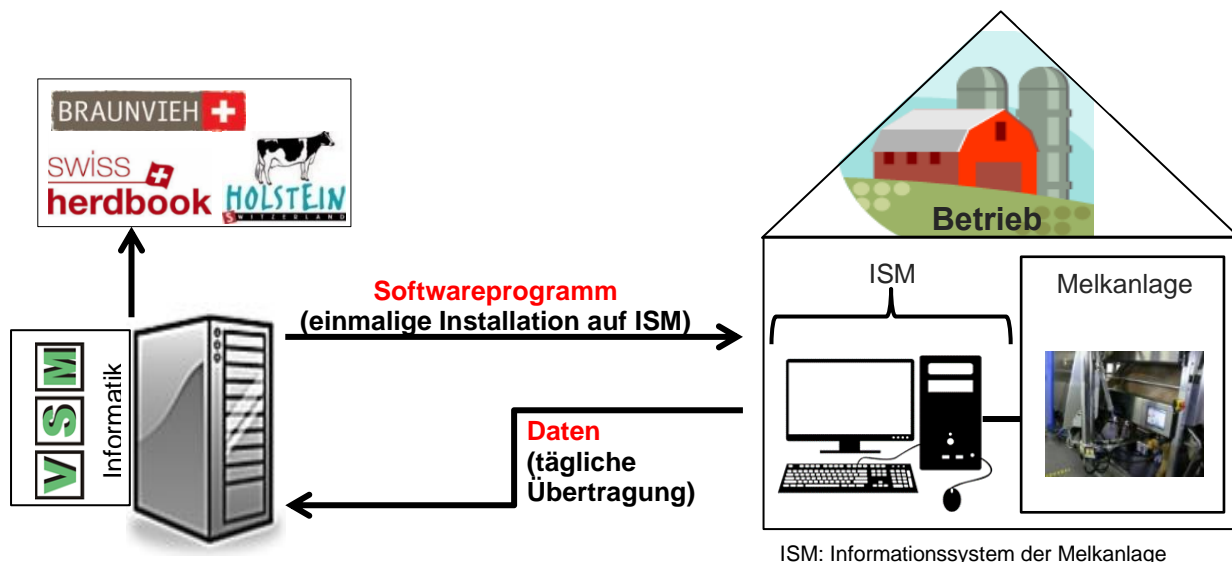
BRAUNVIEH

swiss herdbook

HOLSTEIN SWITZERLAND

Betrieb

VSM Informatik

Softwareprogramm (einmalige Installation auf ISM)

ISM

Melkanlage

Daten (tägliche Übertragung)

ISM: Informationssystem der Melkanlage